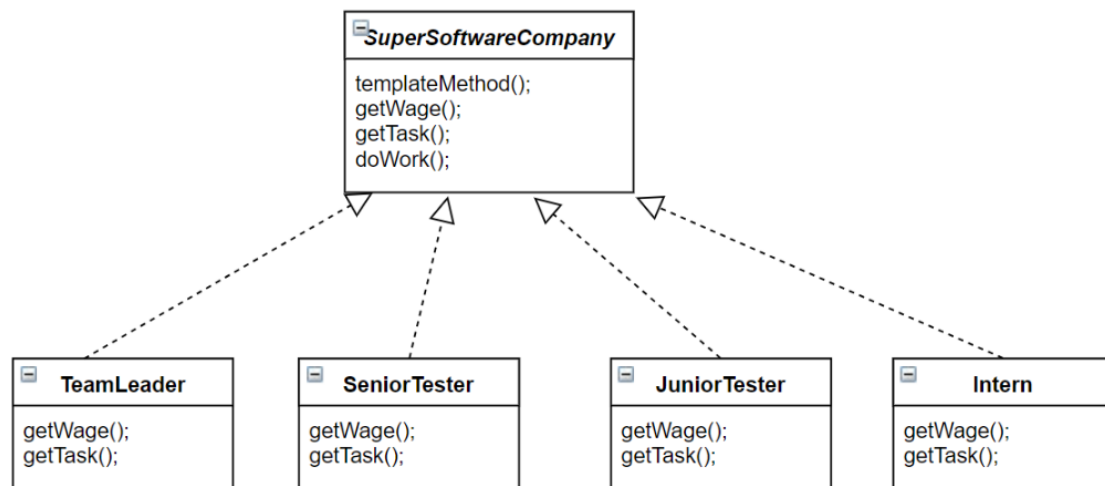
SuperSoftwareCompany

templateMethod();
getWage();
getTask();
doWork();

TeamLeader

getWage();
getTask();

SeniorTester

getWage();
getTask();

JuniorTester

getWage();
getTask();

Intern

getWage();
getTask();